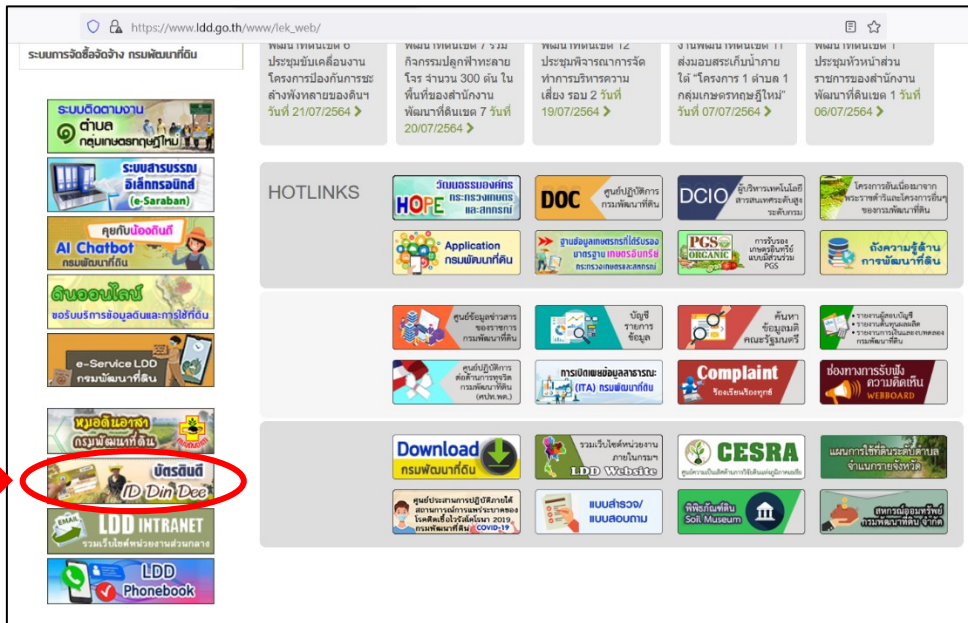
https://www.ldd.go.th/www/lek_web/

ระบบการจัดซื้อจัดจ้าง กรมพัฒนาที่ดิน

พัฒนาที่ดินเขต 6 ประชุมขับเคลื่อนงานโครงการป้องกันการชะล้างพังทลายของดินฯ วันที่ 21/07/2564

พัฒนาที่ดินเขต 7 ร่วมกิจกรรมปลูกฟ้าทะลายโจร จำนวน 300 ต้น ในพื้นที่ของสำนักงานพัฒนาที่ดินเขต 7 วันที่ 20/07/2564

พัฒนาที่ดินเขต 12 ประชุมพิจารณาการจัดทำการบริหารความเสี่ยง รอบ 2 วันที่ 19/07/2564

งานพัฒนาที่ดินเขต 11 ส่งมอบสระเก็บน้ำภายใต้ "โครงการ 1 ตำบล 1 กลุ่มเกษตรทฤษฎีใหม่" วันที่ 07/07/2564

พัฒนาที่ดินเขต 1 ประชุมหัวหน้าส่วนราชการของสำนักงานพัฒนาที่ดินเขต 1 วันที่ 06/07/2564

ระบบติดตามงาน 1 ตำบล กลุ่มเกษตรทฤษฎีใหม่

ระบบสารบรรณอิเล็กทรอนิกส์ (e-Saraban)

คุยกับน้องดินดี AI Chatbot กรมพัฒนาที่ดิน

ดินออนไลน์ ขอรับบริการข้อมูลดินและการใช้ที่ดิน

e-Service LDD กรมพัฒนาที่ดิน

หมอดินอาสา กรมพัฒนาที่ดิน

บัตรดินดี ID Din Dee

EMAIL LDD INTRANET รวมเว็บไซต์หน่วยงานส่วนกลาง

LDD Phonebook

HOTLINKS

HOPE วันธรรมของศักร กระทรวงเกษตรและสหกรณ์

DOC ศูนย์ปฏิบัติการ กรมพัฒนาที่ดิน

DCIO ผู้บริหารเทคโนโลยีสารสนเทศระดับสูงระดับกรม

โครงการอันเนื่องมาจากพระราชดำริและโครงการพิเศษของกรมพัฒนาที่ดิน

Application กรมพัฒนาที่ดิน

ฐานข้อมูลเกษตรกรที่ได้รับรองมาตรฐานเกษตรอินทรีย์ กระทรวงเกษตรและสหกรณ์

PGS ORGANIC การรับรองเกษตรอินทรีย์แบบมีส่วนร่วม PGS

คลังความรู้ด้านการพัฒนาที่ดิน

ศูนย์ข้อมูลข่าวสารของราชการ กรมพัฒนาที่ดิน

บัญชีรายการข้อมูล

ค้นหาข้อมูลมติคณะรัฐมนตรี

รายงานผู้สอบบัญชี รายงานตรวจสอบ รายงานการเงินและงบทดลอง กรมพัฒนาที่ดิน

ศูนย์ปฏิบัติการต่อต้านการทุจริต กรมพัฒนาที่ดิน (ศปท.พด.)

การเปิดเผยข้อมูลสาธารณะ (ITA) กรมพัฒนาที่ดิน

Complaint ร้องเรียนร้องทุกข์

ช่องทางการรับฟังความคิดเห็น WEBBOARD

Download กรมพัฒนาที่ดิน

รวมเว็บไซต์หน่วยงานภายในกรมฯ LDD Website

CESRA ศูนย์ความเป็นเลิศด้านการใช้ดินแห่งภูมิภาคเอเชีย

แผนการใช้ที่ดินระดับตำบล จำแนกรายจังหวัด

ศูนย์ประสานการปฏิบัติภายใต้สถานการณ์การแพร่ระบาดของโรคติดเชื้อไวรัสโคโรนา 2019 กรมพัฒนาที่ดิน COVID-19

แบบสำรวจ/แบบสอบถาม

พิพิธภัณฑ์ดิน Soil Museum

สหกรณ์ออมทรัพย์กรมพัฒนาที่ดิน จำกัด